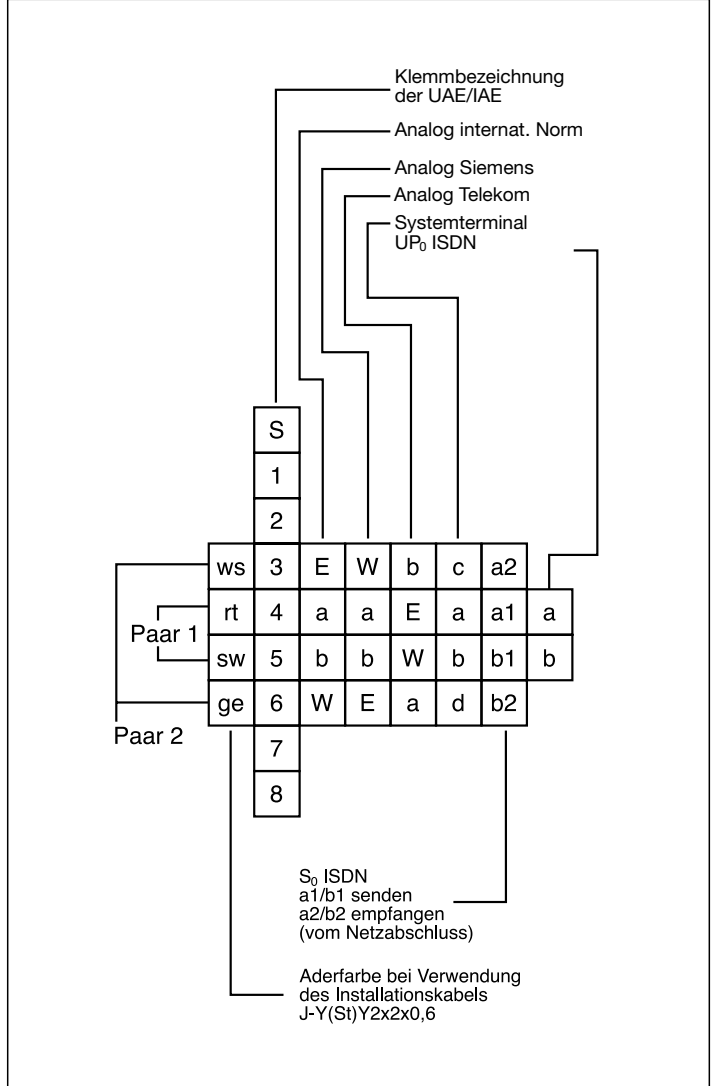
Klemmbezeichnung der UAE/IAE

Analog internat. Norm

Analog Siemens

Analog Telekom

Systemterminal $UP_0$ ISDN

| | S | | | | | | |
|---|---|---|---|---|---|---|---|
| | 1 | | | | | | |
| | 2 | | | | | | |
| ws | 3 | E | W | b | c | a2 | |
| rt | 4 | a | a | E | a | a1 | a |
| sw | 5 | b | b | W | b | b1 | b |
| ge | 6 | W | E | a | d | b2 | |
| | 7 | | | | | | |
| | 8 | | | | | | |

Paar 1

Paar 2

$S_0$ ISDN
a1/b1 senden
a2/b2 empfangen
(vom Netzabschluss)

Aderfarbe bei Verwendung des Installationskabels J-Y(St)Y2x2x0,6